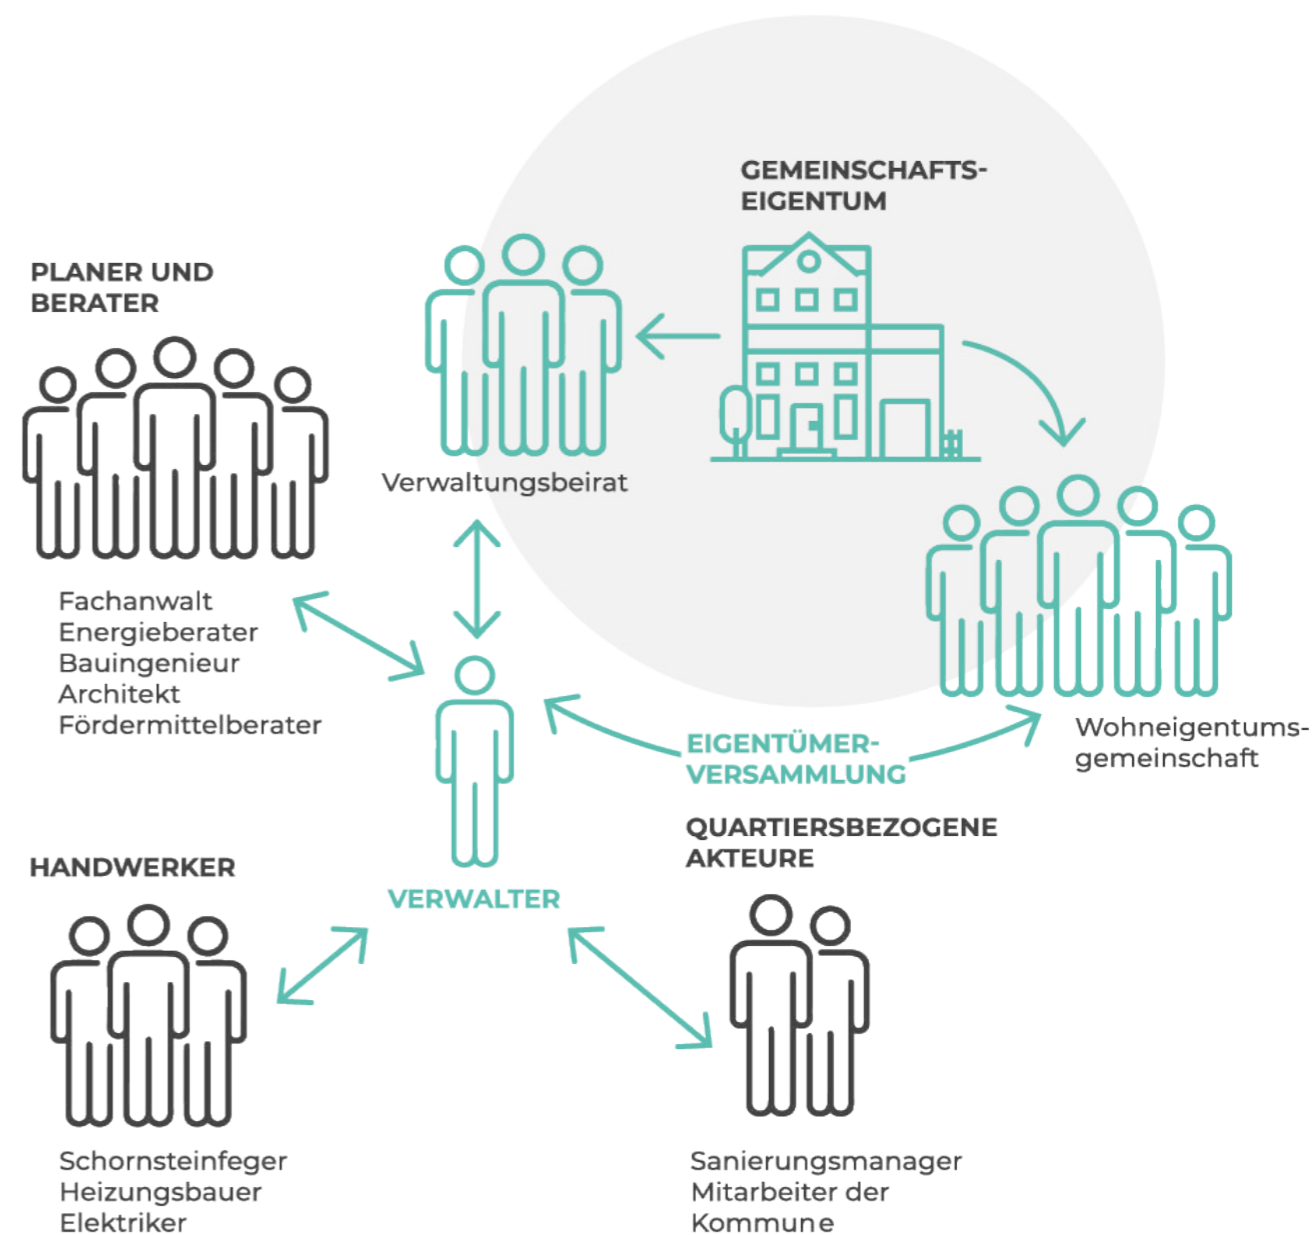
GEMEINSCHAFTS-
EIGENTUM

PLANER UND
BERATER

Verwaltungsbeirat

Fachanwalt
Energieberater
Bauingenieur
Architekt
Fördermittelberater

EIGENTÜMER-
VERSAMMLUNG

Wohneigentums-
gemeinschaft

QUARTIERSBEZOGENE
AKTEURE

HANDWERKER

VERWALTER

Schornsteinfeger
Heizungsbauer
Elektriker

Sanierungsmanager
Mitarbeiter der
Kommune